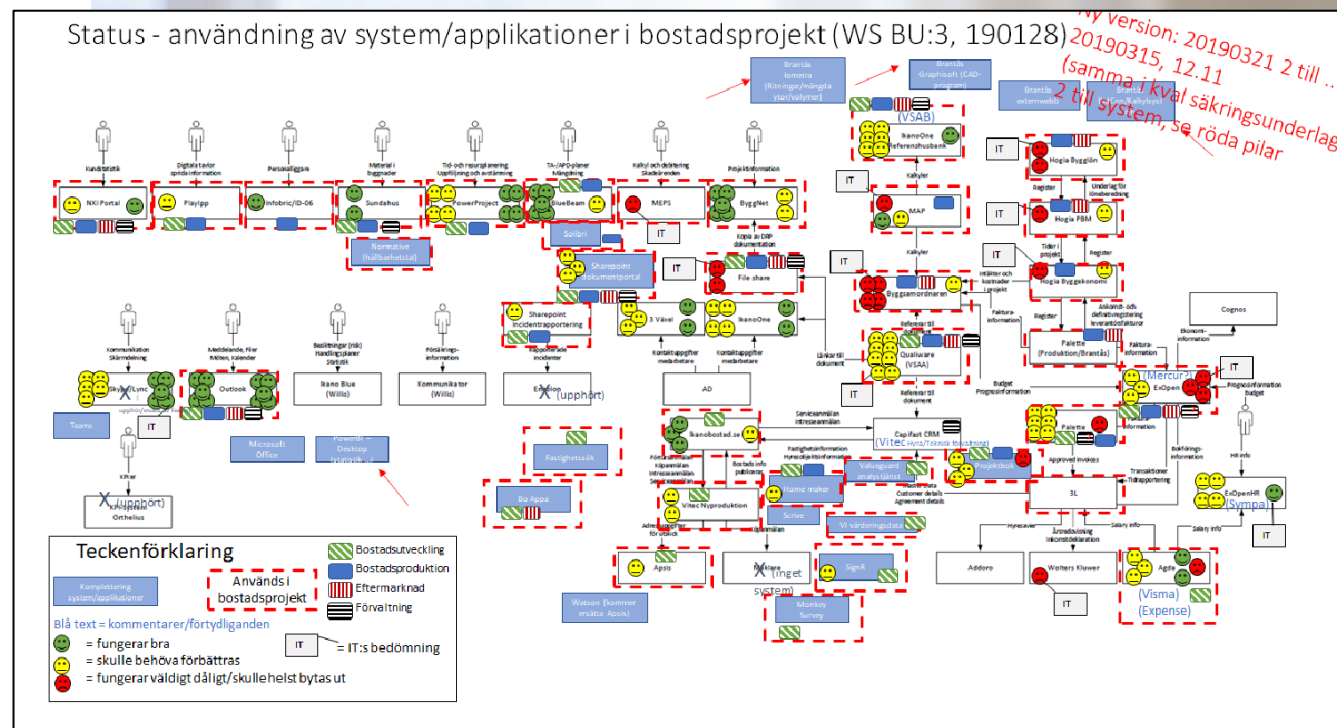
Status - användning av system/applikationer i bostadsprojekt (WS BU:3, 190128)

Ny version: 20190321 2 till …
20190315, 12.11
(samma i kval säkringsunderlag
2 till system, se röda pilar

Brantås Iometra (Ritningar/mängda ytor/volymer)
Brantås Graphisoft (CAD-program)
Brantås externwebb
Brantås Calcon/Kalkylsyst

Kundstatistik
Digitala tavlor sprida information
Personalliggare
Material i Byggnader
Tid- och resursplanering Uppföljning och avstämning
TA-/APD-planer Mängdning
Kalkyl och debitering Skadeärenden
Projektinformation

NKI Portal
Playipp
Infobric/ID-06
Sundahus
PowerProject
BlueBeam
MEPS
ByggNet

Normative (hållbarhetstal)
Solibri
IT

(VSAB)
IkanoOne Referenshusbank
IT
Kalkyler
MAP
Kalkyler
Byggsamordnaren
Referera till dokument
Qualiware (VSAA)
IT

IT
Hogia Bygglön
Register
Underlag för lönberedning
IT
Hogia PBM
Tider i projekt
Register
IT
Hogia Byggekonomi
Intäkter och kostnader i projekt
Faktura-information
Register
Ankomst- och definitivregistrering leverantörsfakturor
Palette (Produktion/Brantås)
Cognos
Ekonomi-information
Faktura-information

Kopia av EXP-dokumentation
IT
File share
Sharepoint Dokumentportal
Sharepoint Incidentrapportering
Rapporterade incidenter
3 Växel
IkanoOne
Kontaktuppgifter medarbetare
Kontaktuppgifter medarbetare
Länkar till dokument
AD

Kommunikation Skärmdelning
Meddelande, Filer Möten, Kalender
Besiktningar (risk) Handlingsplaner Statusk
Försäljnings-information
Skype/Lync
Outlook
Ikano Blue (Willis)
Kommunikator (Willis)
Emption
(upphört)
Teams
IT
Microsoft Office
PowerBi – Desktop
KPIer
KPI-system Orthelius
(upphört)

Fastighetssök
Biz Apps
Serviceanmälan Intresseanmälan
Ikanobostad.se
Fastighetsinformation
Förvärvinformation
Köpeanmälan
Intresseanmälan
Bostads info publiceras
Vitec Nyproduktion
Home maker
Scrive
Valuguard analysjämf
Vi värderingsdata
Capifact CRM
(Vitec Hyra/Teknisk förvaltning)
Projektbok
Customer details
Agreement details
Budget Progressinformation
Referera till dokument
(Mercur?)
IT
ExOpen
Progressinformation Budget
Palette
Information
Approved invoices
Transaktioner Tidrapportering
Bokförings-information
HR info
ExOpenHR (Sympa)
IT
3L
Salary info
Salary info
Apsis
Mäklare (inget system)
SignR
Addoro
Welters Kluwer
Agda
(Visma) (Expense)
IT
Watson (kommer ersätta Apsis)
Monkey Survey

Teckenförklaring
Komplettering system/applikationer
Används i bostadsprojekt
Bostadsutveckling
Bostadsproduktion
Eftermarknad
Förvaltning
Blå text = kommentarer/förtydliganden
= fungerar bra
= skulle behöva förbättras
= fungerar väldigt dåligt/skulle helst bytas ut
IT
= IT:s bedömning